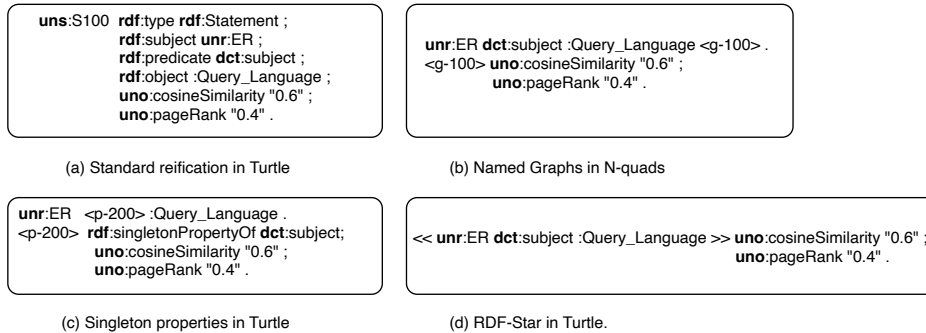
uns:S100 rdf:type rdf:Statement ;
rdf:subject unr:ER ;
rdf:predicate dct:subject ;
rdf:object :Query_Language ;
uno:cosineSimilarity "0.6" ;
uno:pageRank "0.4" .

unr:ER dct:subject :Query_Language <g-100> .
<g-100> uno:cosineSimilarity "0.6" ;
uno:pageRank "0.4" .

(a) Standard reification in Turtle

(b) Named Graphs in N-quads

unr:ER <p-200> :Query_Language .
<p-200> rdf:singletonPropertyOf dct:subject;
uno:cosineSimilarity "0.6" ;
uno:pageRank "0.4" .

<< unr:ER dct:subject :Query_Language >> uno:cosineSimilarity "0.6" ;
uno:pageRank "0.4" .

(c) Singleton properties in Turtle

(d) RDF-Star in Turtle.